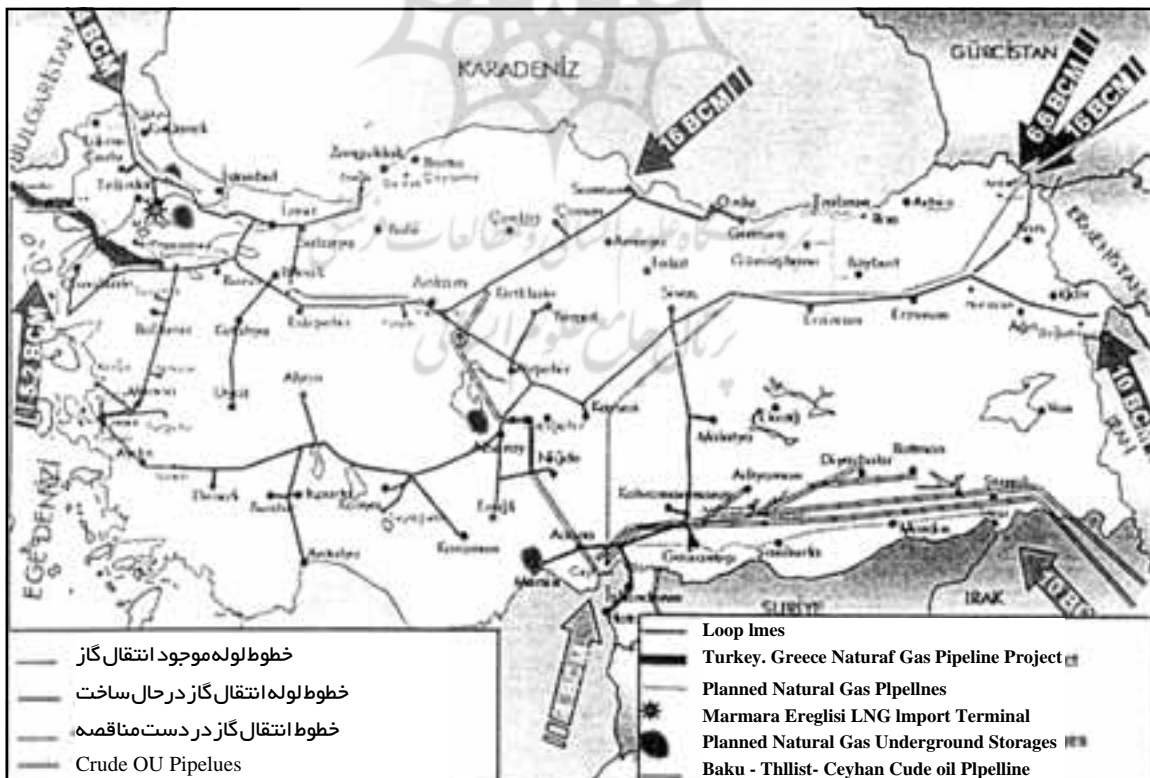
BULGARISTAN
4 BCM
KARADENİZ
GÜRCİSTAN
6.6 BCM
16 BCM
16 BCM
Zonguldak
Bartın
İstanbul
Samsun
Ordu
Trabzon
Ankara
Sivas
Erzincan
Erzurum
Ağrı
Kırıkkale
Yozgat
Kayseri
Malatya
Adıyaman
Diyarbakır
Batman
Kahramanmaraş
Gaziantep
Şanlıurfa
Mardin
Adana
Mersin
Niğde
Ereğli
Aksaray
Konya
Karaman
Afyon
Uşak
Kütahya
Eskişehir
Bursa
Bilecik
İzmit
Manisa
İzmir
Aydın
Denizli
Burdur
Isparta
Antalya
Van
1.52 BCM
10 BCM
İRAN
10 BCM
SURİYE
IRAK
EGE DENİZİ
ERMENİSTAN

خطوط لوله موجود انتقال گاز
خطوط لوله انتقال گاز در حال ساخت
خطوط انتقال گاز در دست مناقصه
Crude OU Pipelues

Loop lmes
Turkey. Greece Naturaf Gas Pipeline Project
Planned Natural Gas Plpellnes
Marmara Ereglisi LNG lmport Terminal
Planned Natural Gas Underground Storages
Baku - Thllist- Ceyhan Cude oil Plpelline